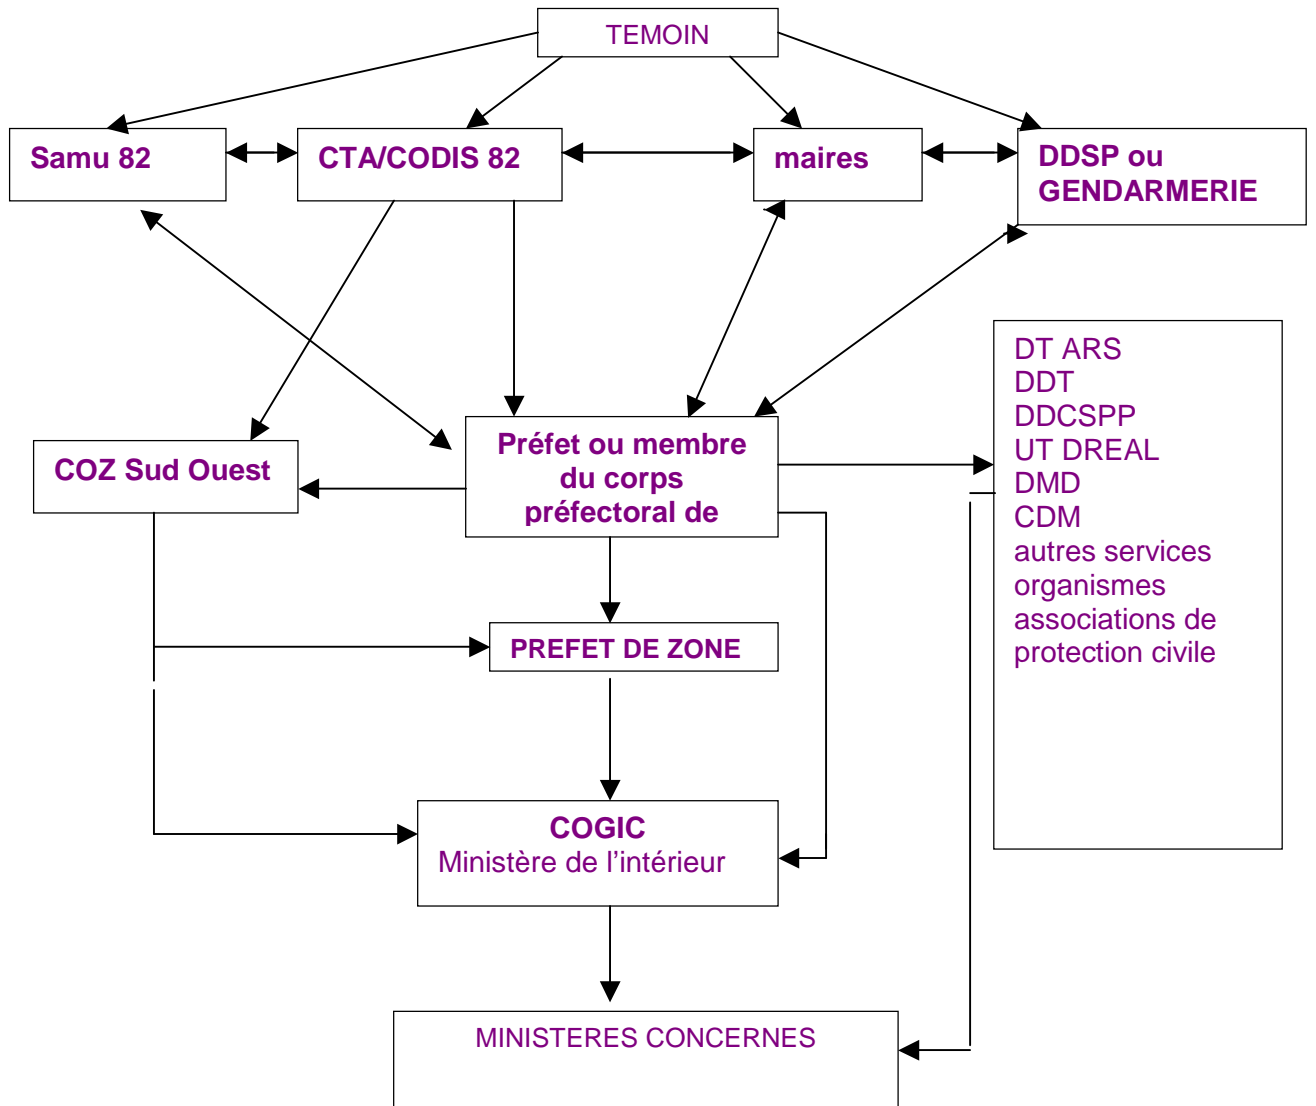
TEMOIN

Samu 82

CTA/CODIS 82

maires

DDSP ou GENDARMERIE

DT ARS
DDT
DDCSPP
UT DREAL
DMD
CDM
autres services
organismes
associations de protection civile

COZ Sud Ouest

Préfet ou membre du corps préfectoral de

PREFET DE ZONE

COGIC
Ministère de l'intérieur

MINISTERES CONCERNES